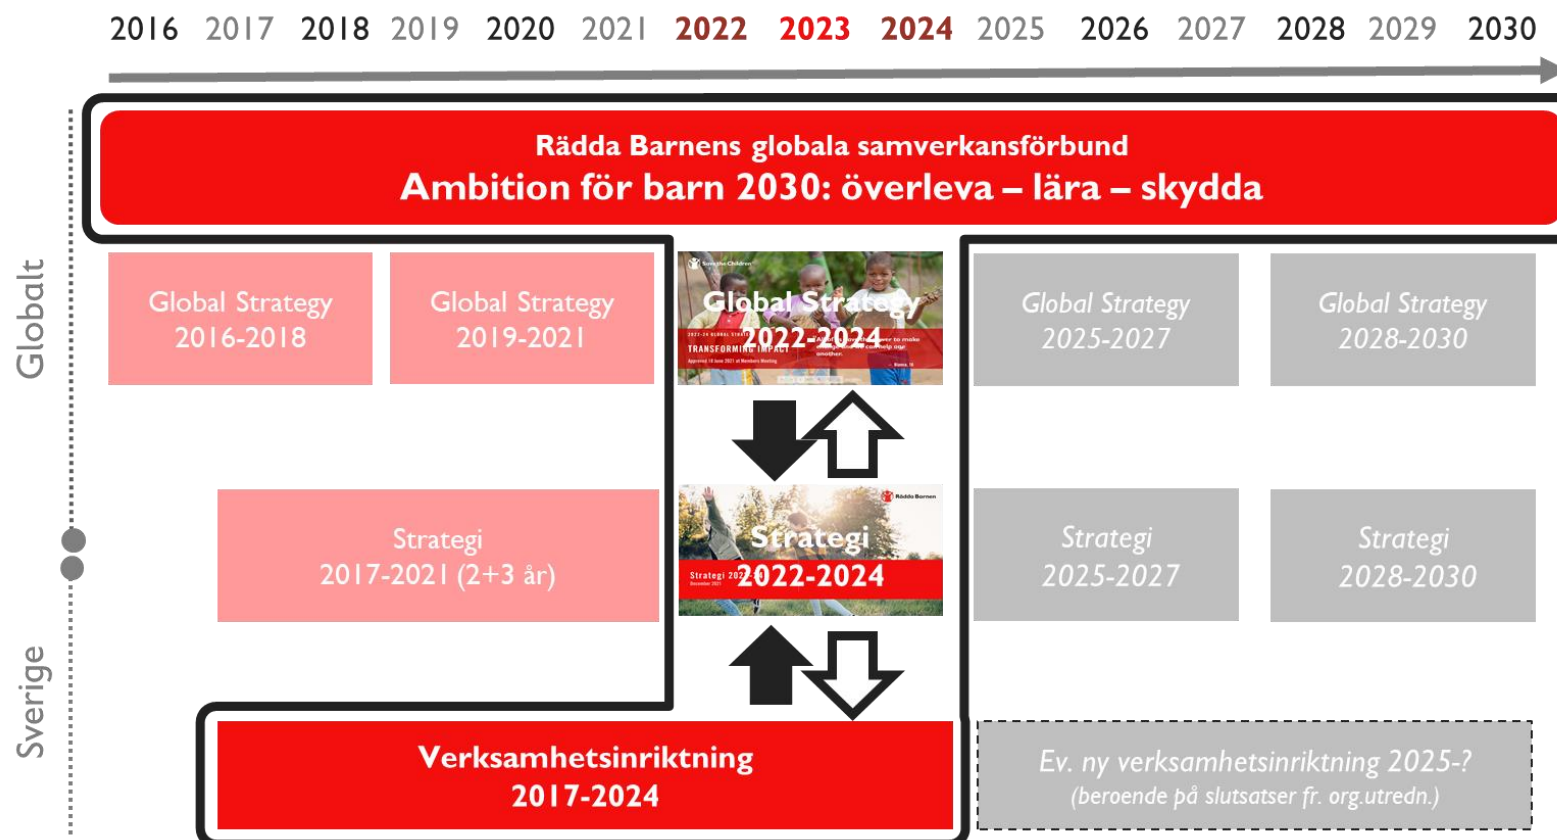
2016 2017 2018 2019 2020 2021 2022 2023 2024 2025 2026 2027 2028 2029 2030

Rädda Barnens globala samverkansförbund
Ambition för barn 2030: överleva – lära – skydda

Globalt

Sverige

Global Strategy 2016-2018

Global Strategy 2019-2021

Save the Children
Global Strategy 2022-2024
TRANSFORMING IMPACT

Global Strategy 2025-2027

Global Strategy 2028-2030

Strategi 2017-2021 (2+3 år)

Rädda Barnen
Strategi 2022-2024

Strategi 2025-2027

Strategi 2028-2030

Verksamhetsinriktning 2017-2024

Ev. ny verksamhetsinriktning 2025-?
(beroende på slutsatser fr. org.utredn.)